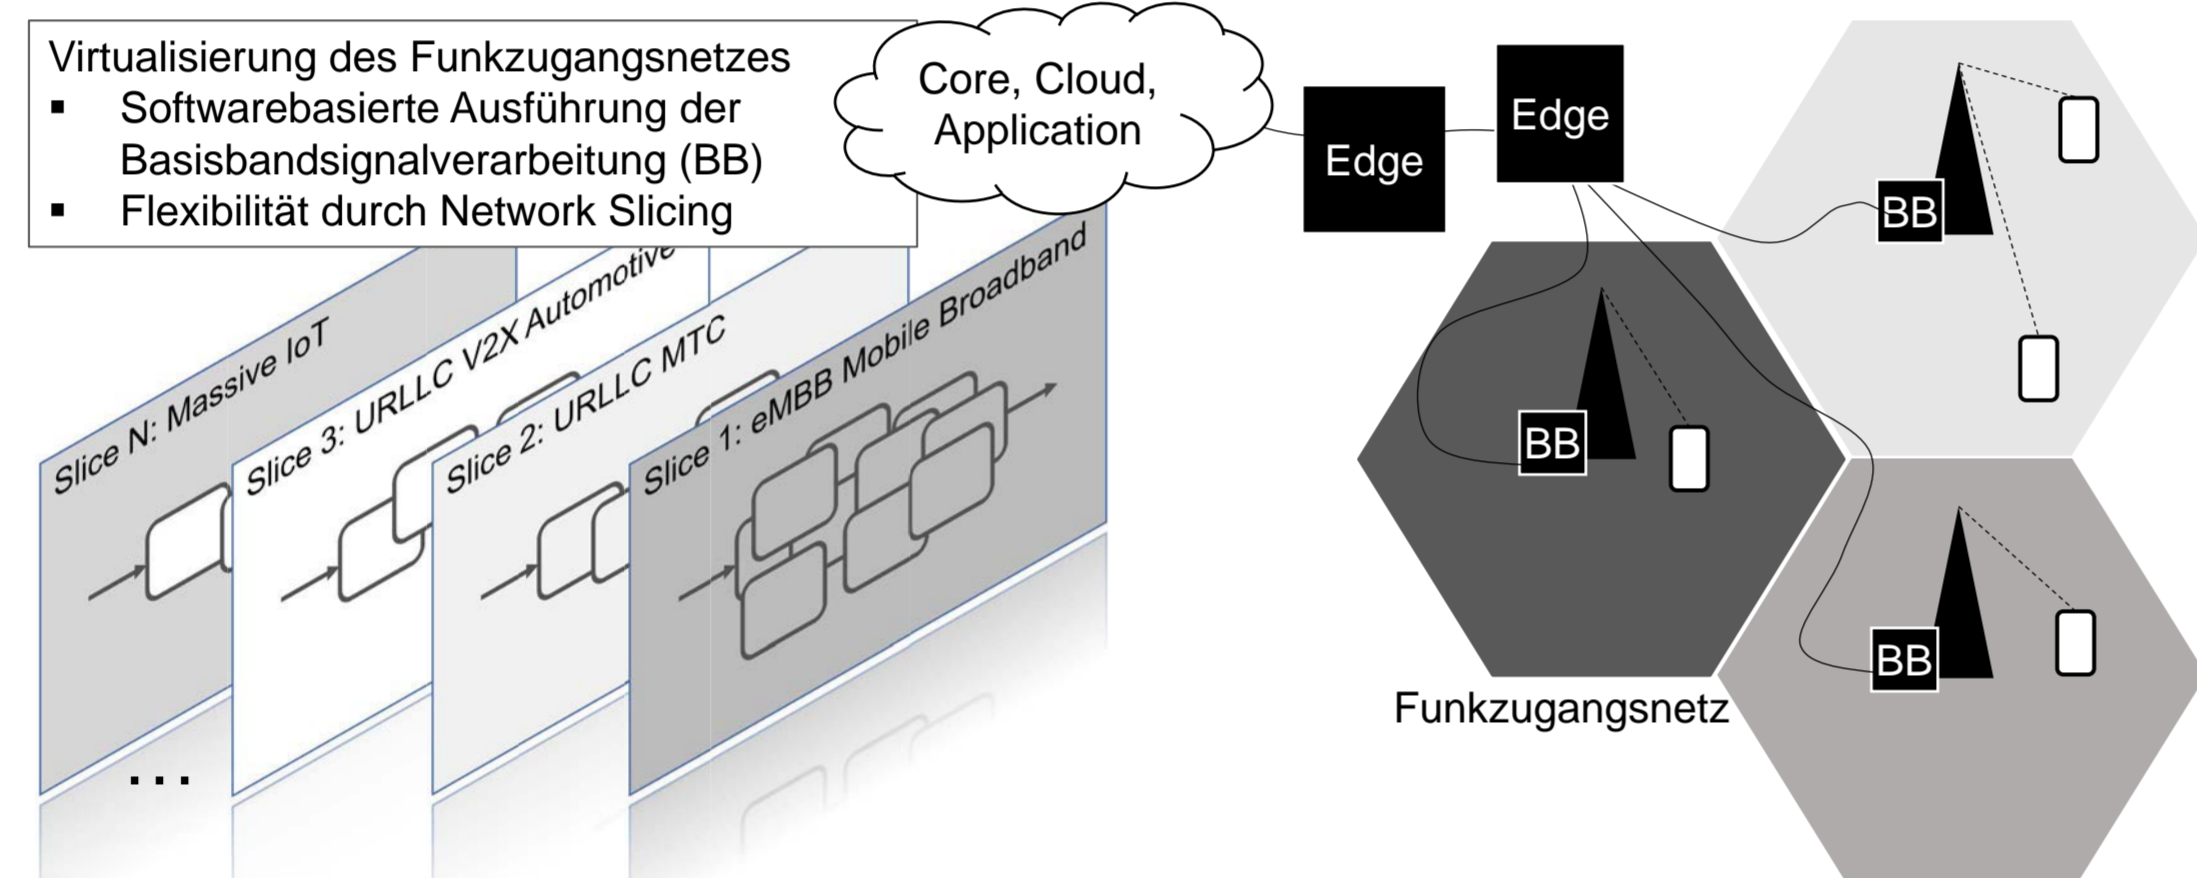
Virtualisierung des Funkzugangsnetzes
▪ Softwarebasierte Ausführung der Basisbandsignalverarbeitung (BB)
▪ Flexibilität durch Network Slicing

Core, Cloud, Application

Edge

Edge

BB

BB

BB

Slice N: Massive IoT

Slice 3: URLLC V2X Automotive

Slice 2: URLLC MTC

Slice 1: eMBB Mobile Broadband

...

Funkzugangsnetz